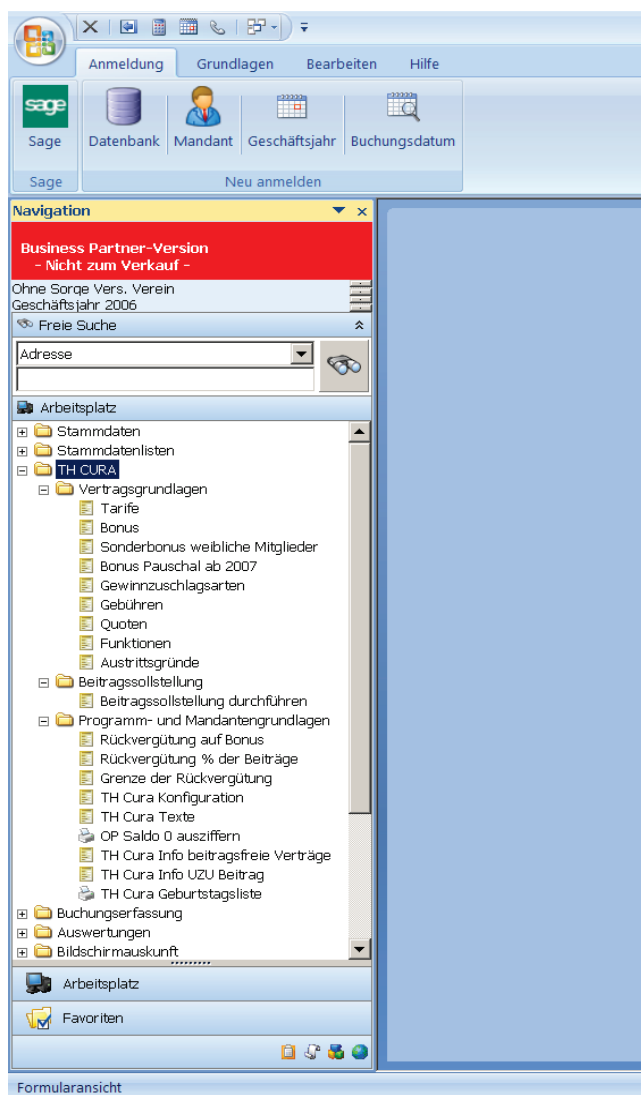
Anmeldung Grundlagen Bearbeiten Hilfe

sage
Sage
Sage

Datenbank Mandant Geschäftsjahr Buchungsdatum
Neu anmelden

Navigation

Business Partner-Version
- Nicht zum Verkauf -

Ohne Sorge Vers. Verein
Geschäftsjahr 2006

Freie Suche

Adresse

Arbeitsplatz

Stammdaten
Stammdatenlisten
TH CURA
Vertragsgrundlagen
Tarife
Bonus
Sonderbonus weibliche Mitglieder
Bonus Pauschal ab 2007
Gewinnzuschlagsarten
Gebühren
Quoten
Funktionen
Austrittsgründe
Beitragssollstellung
Beitragssollstellung durchführen
Programm- und Mandantengrundlagen
Rückvergütung auf Bonus
Rückvergütung % der Beiträge
Grenze der Rückvergütung
TH Cura Konfiguration
TH Cura Texte
OP Saldo 0 ausziffern
TH Cura Info beitragsfreie Verträge
TH Cura Info UZU Beitrag
TH Cura Geburtstagsliste
Buchungserfassung
Auswertungen
Bildschirmauskunft

Arbeitsplatz
Favoriten

Formularansicht